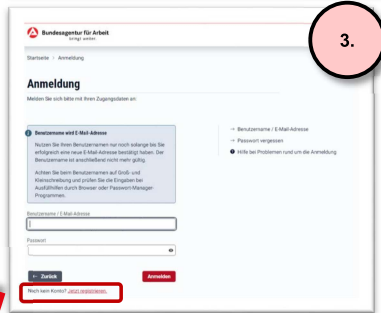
Bundesagentur für Arbeit
bringt weiter.

3.

Startseite > Anmeldung

Anmeldung

Melden Sie sich bitte mit Ihren Zugangsdaten an:

Benutzername wird E-Mail-Adresse

Nutzen Sie Ihren Benutzernamen nur noch solange bis Sie erfolgreich eine neue E-Mail-Adresse bestätigt haben. Der Benutzername ist anschließend nicht mehr gültig.

Achten Sie beim Benutzernamen auf Groß- und Kleinschreibung und prüfen Sie die Eingaben bei Ausfüllhilfen durch Browser oder Passwort-Manager-Programmen.

→ Benutzername / E-Mail-Adresse
→ Passwort vergessen
Hilfe bei Problemen rund um die Anmeldung

Benutzername / E-Mail-Adresse

Passwort

← Zurück

Anmelden

Noch kein Konto? Jetzt registrieren.